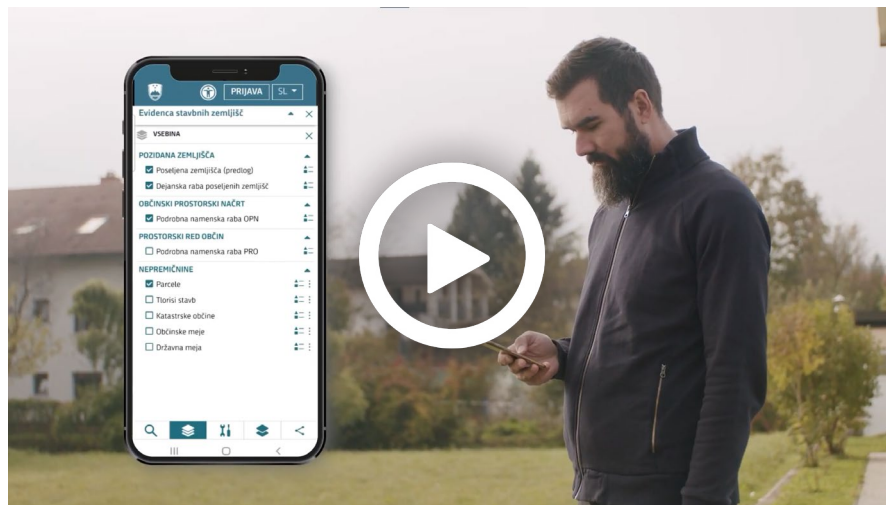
PRIJAVA SL

Evidenca stavbnih zemljišč

VSEBINA

POZIDANA ZEMLJIŠČA

Poseljena zemljišča (predlog)

Dejanska raba poseljenih zemljišč

OBČINSKI PROSTORSKI NAČRT

Podrobna namenska raba OPN

PROSTORSKI RED OBČIN

Podrobna namenska raba PRO

NEPREMIČNINE

Parcele

Tlorisi stavb

Katastrske občine

Občinske meje

Državna meja